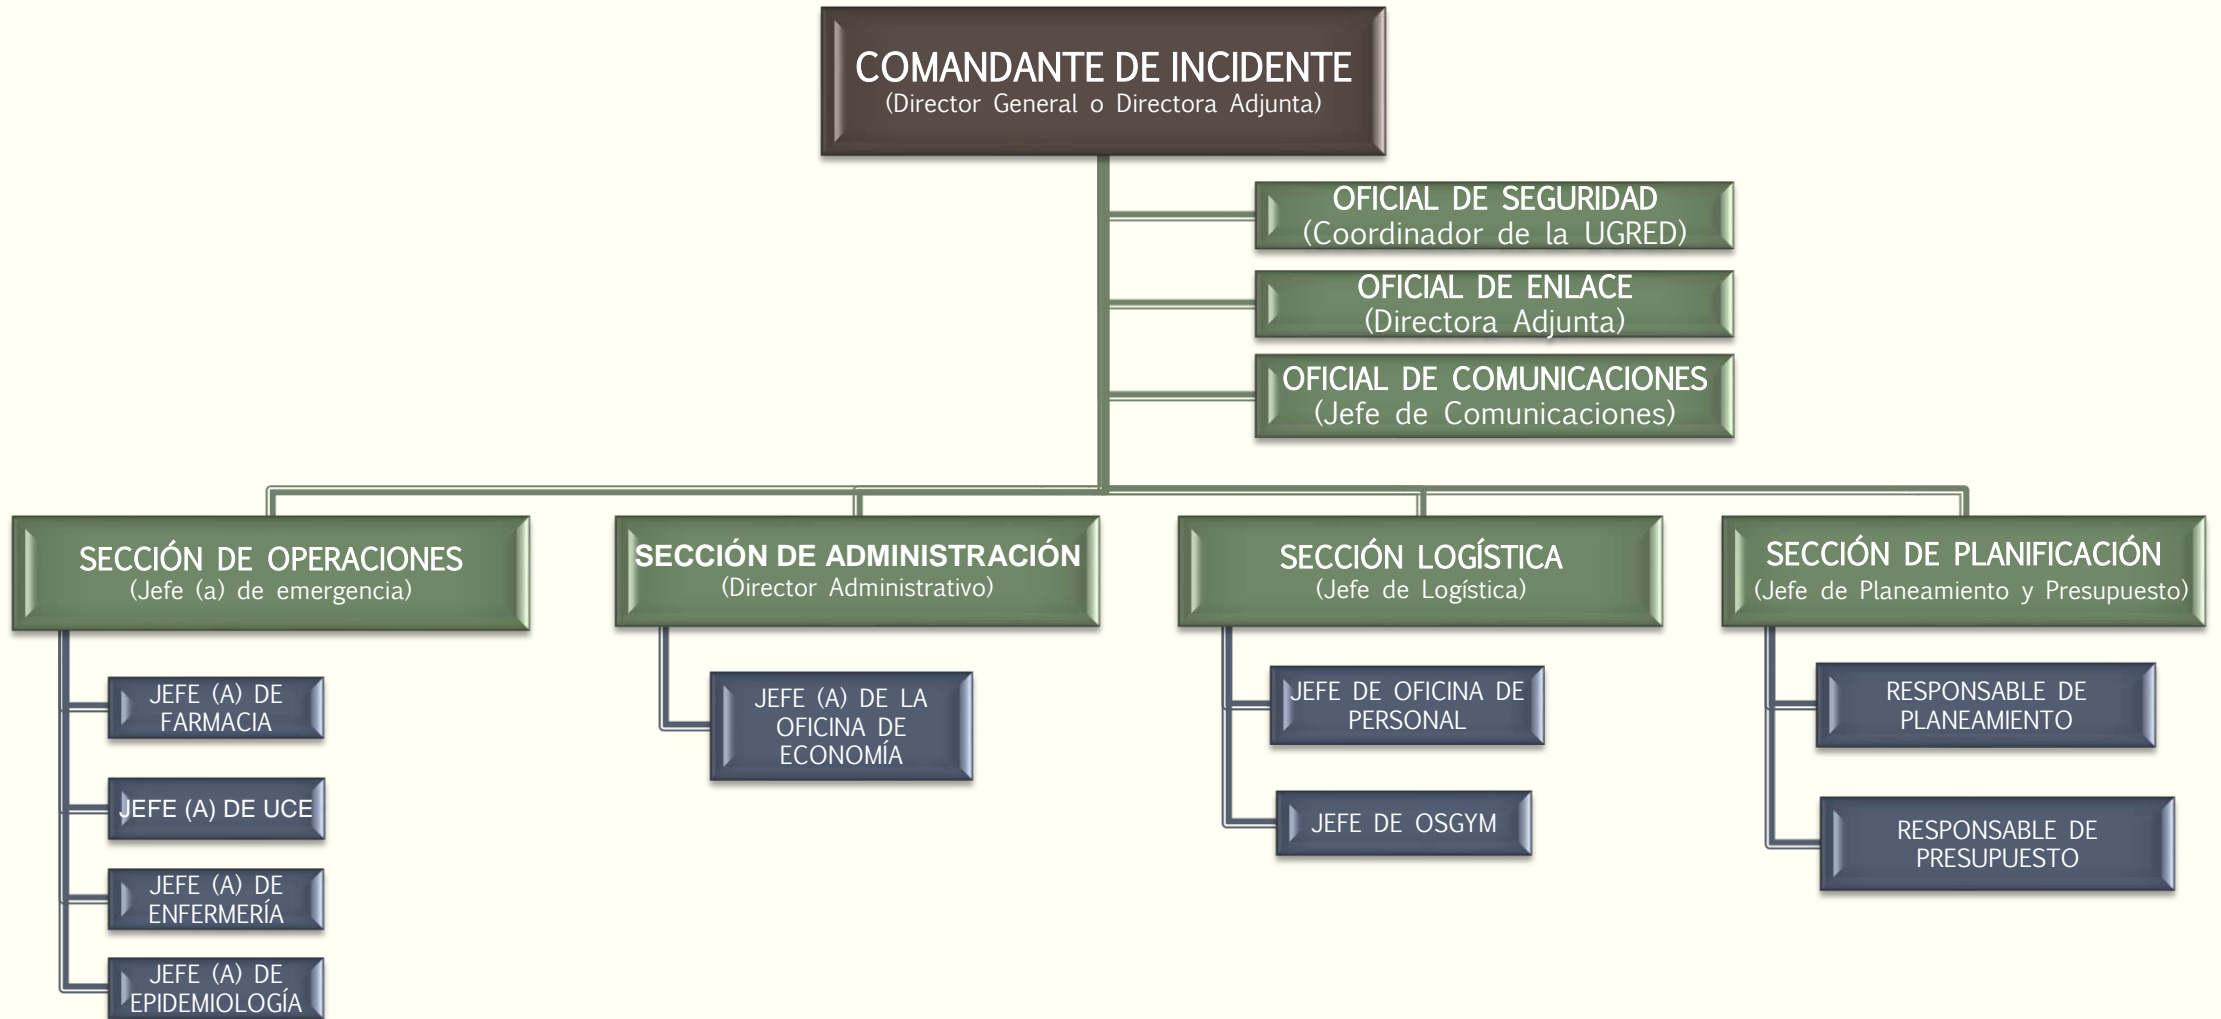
COMANDANTE DE INCIDENTE
(Director General o Directora Adjunta)

OFICIAL DE SEGURIDAD
(Coordinador de la UGRED)

OFICIAL DE ENLACE
(Directora Adjunta)

OFICIAL DE COMUNICACIONES
(Jefe de Comunicaciones)

SECCIÓN DE OPERACIONES
(Jefe (a) de emergencia)

JEFE (A) DE FARMACIA

JEFE (A) DE UCE

JEFE (A) DE ENFERMERÍA

JEFE (A) DE EPIDEMIOLOGÍA

SECCIÓN DE ADMINISTRACIÓN
(Director Administrativo)

JEFE (A) DE LA OFICINA DE ECONOMÍA

SECCIÓN LOGÍSTICA
(Jefe de Logística)

JEFE DE OFICINA DE PERSONAL

JEFE DE OSGYM

SECCIÓN DE PLANIFICACIÓN
(Jefe de Planeamiento y Presupuesto)

RESPONSABLE DE PLANEAMIENTO

RESPONSABLE DE PRESUPUESTO